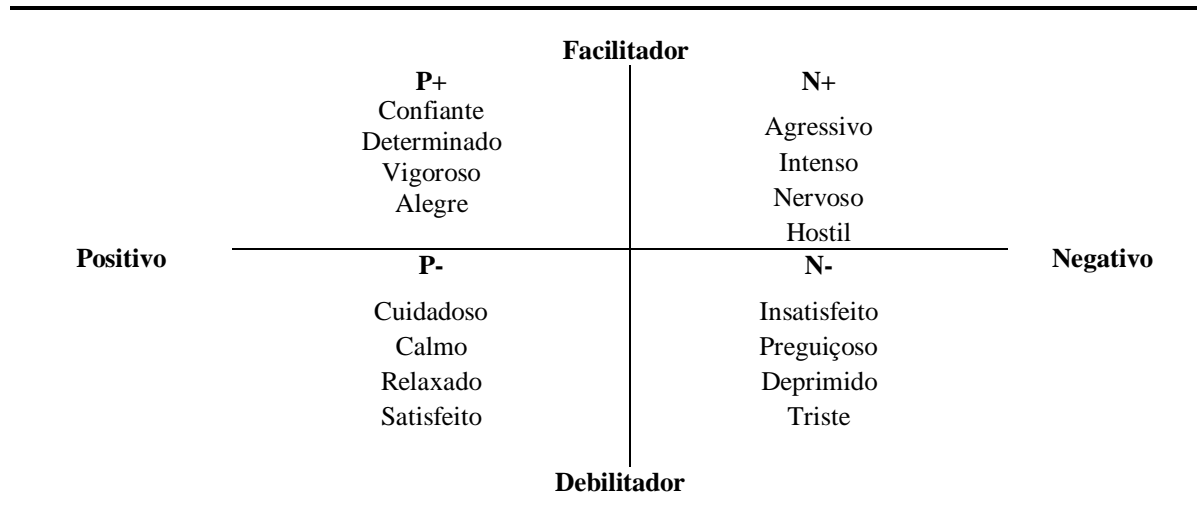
Facilitador

P+
Confiante
Determinado
Vigoroso
Alegre

N+
Agressivo
Intenso
Nervoso
Hostil

Positivo

Negativo

P-
Cuidadoso
Calmo
Relaxado
Satisfeito

N-
Insatisfeito
Preguiçoso
Deprimido
Triste

Debilitador